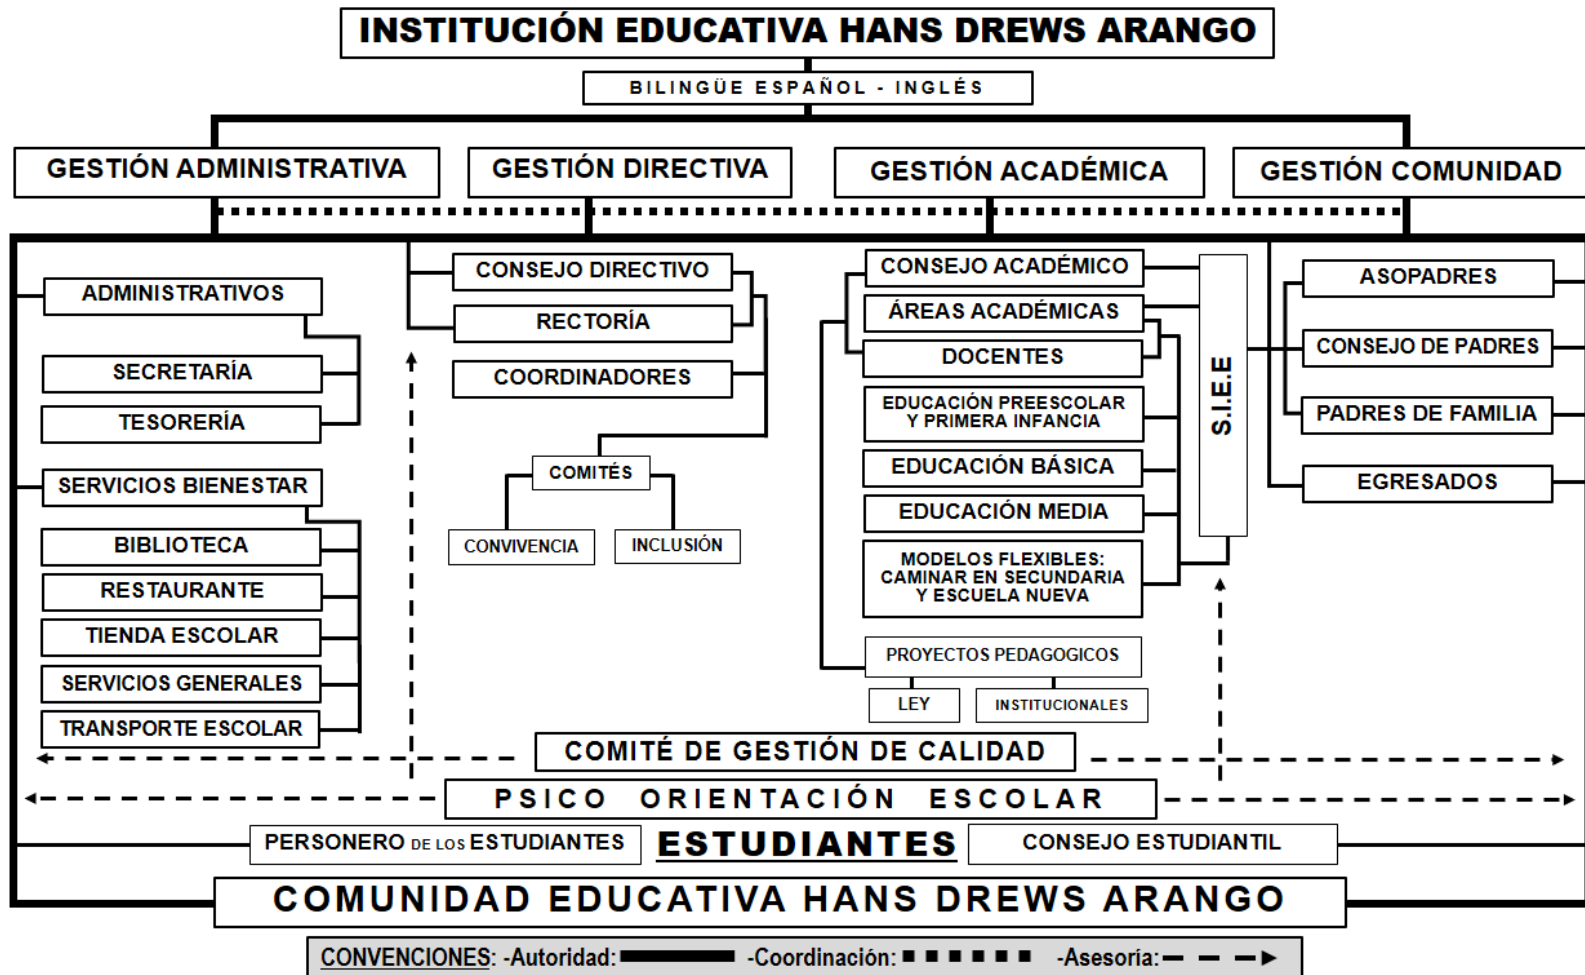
INSTITUCIÓN EDUCATIVA HANS DREWS ARANGO

BILINGÜE ESPAÑOL - INGLÉS

GESTIÓN ADMINISTRATIVA

GESTIÓN DIRECTIVA

GESTIÓN ACADÉMICA

GESTIÓN COMUNIDAD

ADMINISTRATIVOS

SECRETARÍA

TESORERÍA

SERVICIOS BIENESTAR

BIBLIOTECA

RESTAURANTE

TIENDA ESCOLAR

SERVICIOS GENERALES

TRANSPORTE ESCOLAR

CONSEJO DIRECTIVO

RECTORÍA

COORDINADORES

COMITÉS

CONVIVENCIA

INCLUSIÓN

CONSEJO ACADÉMICO

ÁREAS ACADÉMICAS

DOCENTES

EDUCACIÓN PREESCOLAR Y PRIMERA INFANCIA

EDUCACIÓN BÁSICA

EDUCACIÓN MEDIA

MODELOS FLEXIBLES: CAMINAR EN SECUNDARIA Y ESCUELA NUEVA

PROYECTOS PEDAGOGICOS

LEY

INSTITUCIONALES

S.I.E.E

ASOPADRES

CONSEJO DE PADRES

PADRES DE FAMILIA

EGRESADOS

COMITÉ DE GESTIÓN DE CALIDAD

PSICO ORIENTACIÓN ESCOLAR

PERSONERO DE LOS ESTUDIANTES

ESTUDIANTES

CONSEJO ESTUDIANTIL

COMUNIDAD EDUCATIVA HANS DREWS ARANGO

CONVENCIONES: -Autoridad: -Coordinación: -Asesoría: